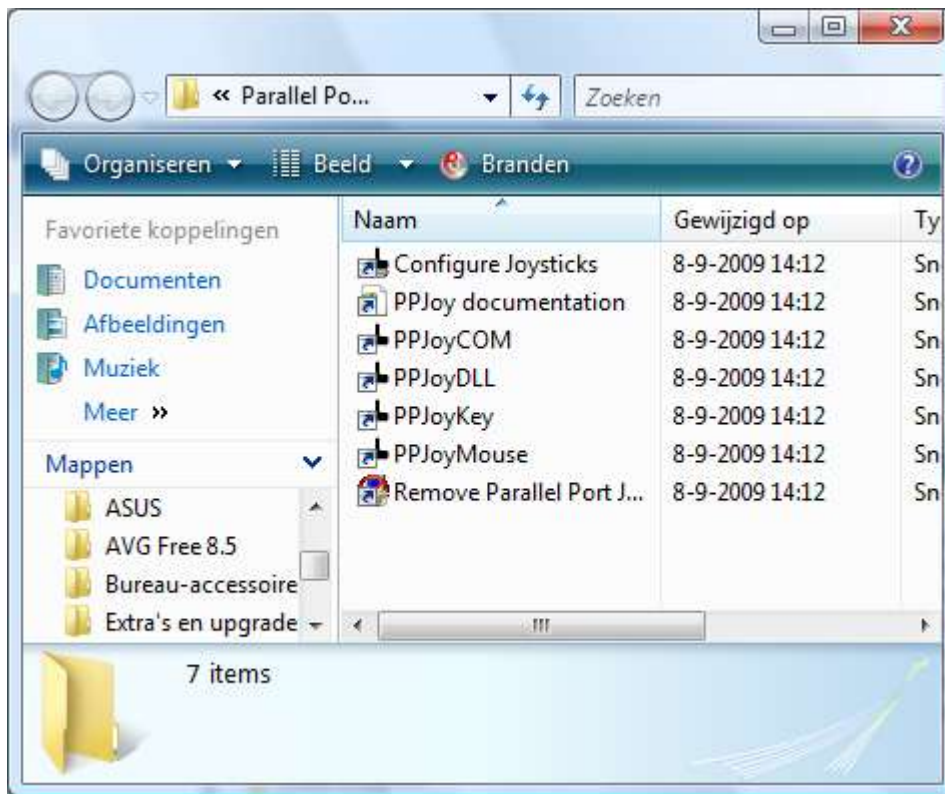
« Parallel Po...

Zoeken

Organiseren ▾ Beeld ▾ Branden

Favoriete koppelingen

Documenten

Afbeeldingen

Muziek

Meer »

Mappen

ASUS

AVG Free 8.5

Bureau-accessoire

Extra's en upgrade

| Naam | Gewijzigd op | Ty |
|---|---|---|
| Configure Joysticks | 8-9-2009 14:12 | Sn |
| PPJoy documentation | 8-9-2009 14:12 | Sn |
| PPJoyCOM | 8-9-2009 14:12 | Sn |
| PPJoyDLL | 8-9-2009 14:12 | Sn |
| PPJoyKey | 8-9-2009 14:12 | Sn |
| PPJoyMouse | 8-9-2009 14:12 | Sn |
| Remove Parallel Port J... | 8-9-2009 14:12 | Sn |

7 items